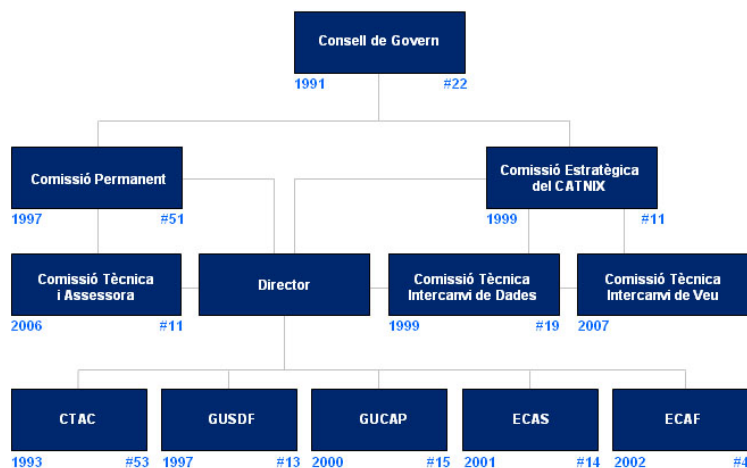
Consell de Govern
1991 #22

Comissió Permanent
1997 #51

Comissió Estratègica del CATNIX
1999 #11

Comissió Tècnica i Assessora
2006 #11

Director

Comissió Tècnica Intercanvi de Dades
1999 #19

Comissió Tècnica Intercanvi de Veu
2007

CTAC
1993 #53

GUSDF
1997 #13

GUCAP
2000 #15

ECAS
2001 #14

ECAF
2002 #4